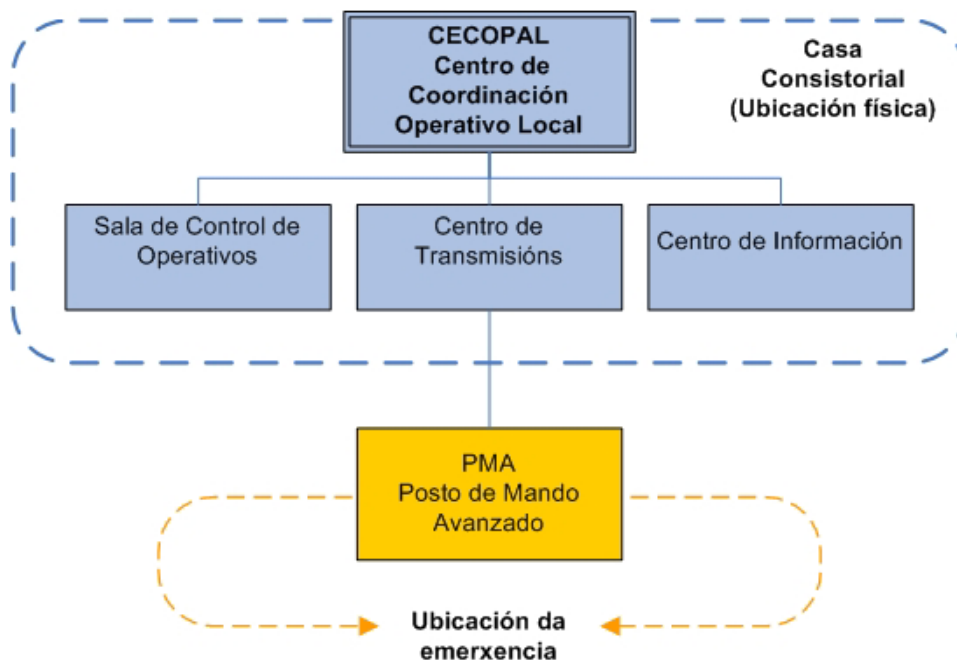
CECOPAL
Centro de Coordinación Operativo Local

Casa Consistorial (Ubicación física)

Sala de Control de Operativos

Centro de Transmisións

Centro de Información

PMA
Posto de Mando Avanzado

Ubicación da emerxencia